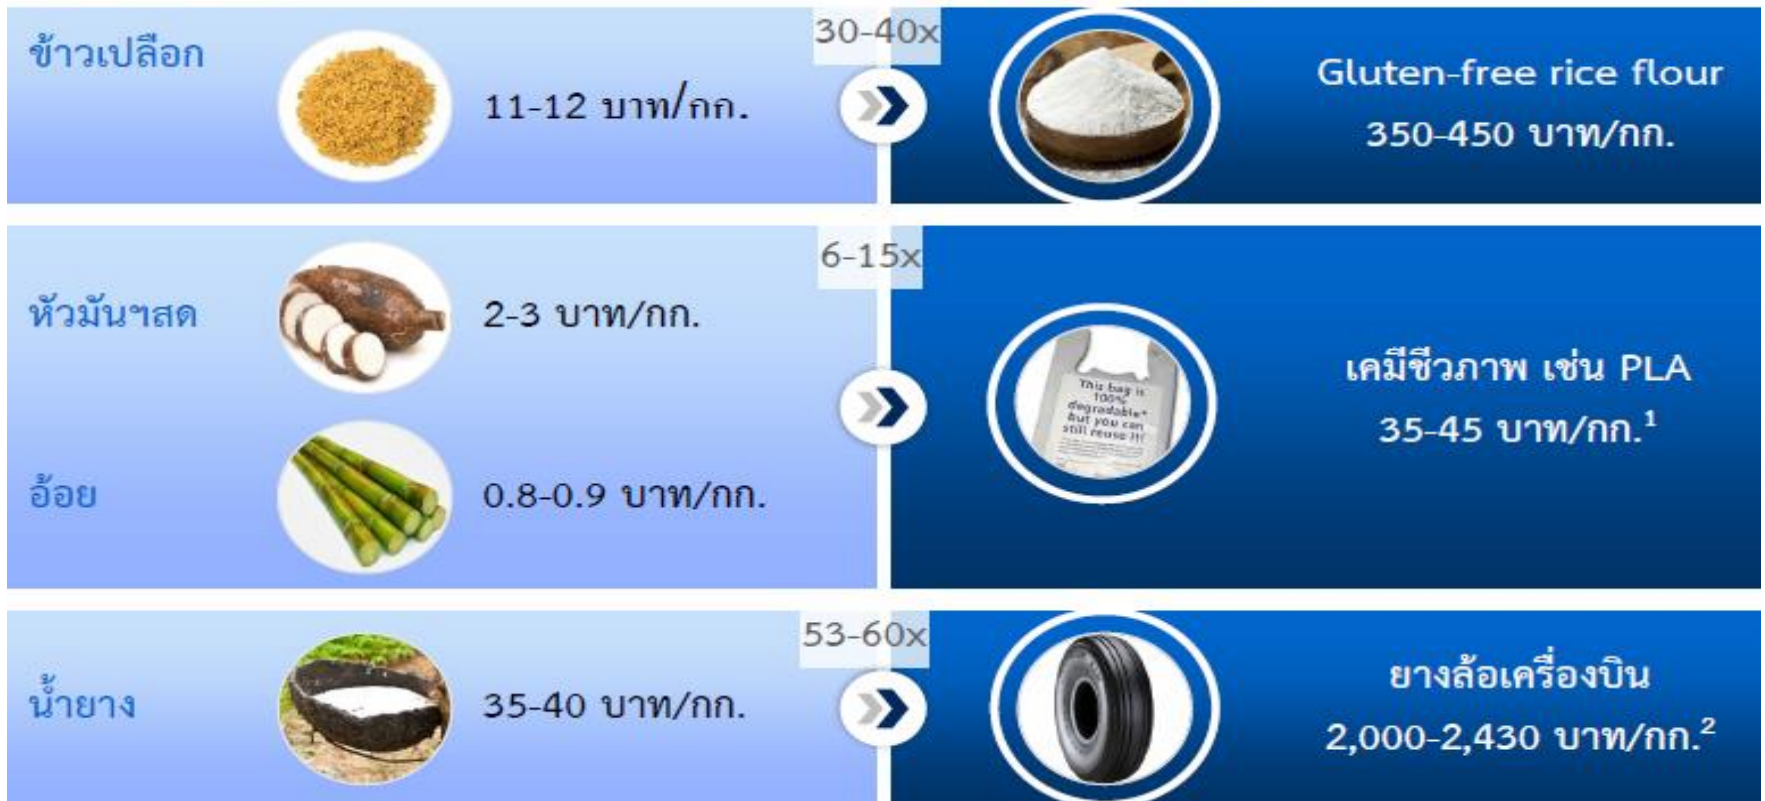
ข้าวเปลือก

11-12 บาท/กก.

30-40x

Gluten-free rice flour

350-450 บาท/กก.

หัวมันฯสด

2-3 บาท/กก.

6-15x

This bag is 100% degradable* but you can still reuse it!

เคมีชีวภาพ เช่น PLA

35-45 บาท/กก.$^1$

อ้อย

0.8-0.9 บาท/กก.

น้ำยาง

35-40 บาท/กก.

53-60x

ยางล้อเครื่องบิน

2,000-2,430 บาท/กก.$^2$